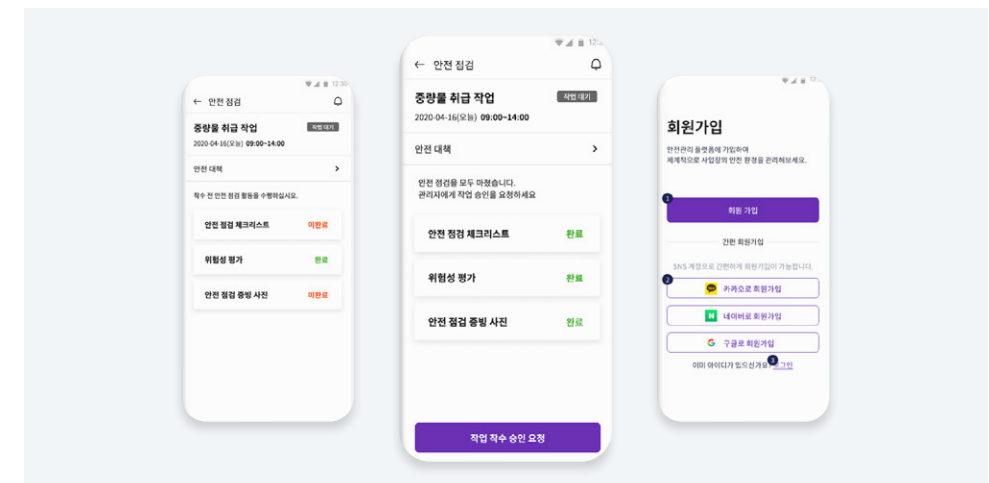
12:30

← 안전 점검

중량물 취급 작업

작업 대기

2020-04-16(오늘) 09:00~14:00

안전 대책 >

착수 전 안전 점검 활동을 수행하십시오.

안전 점검 체크리스트 미완료

위험성 평가 완료

안전 점검 증빙 사진 미완료

12:

← 안전 점검

중량물 취급 작업

작업 대기

2020-04-16(오늘) 09:00~14:00

안전 대책 >

안전 점검을 모두 마쳤습니다. 관리자에게 작업 승인을 요청하세요

안전 점검 체크리스트 완료

위험성 평가 완료

안전 점검 증빙 사진 완료

작업 착수 승인 요청

12:

회원가입

안전관리 플랫폼에 가입하여 체계적으로 사업장의 안전 환경을 관리해보세요.

1 회원 가입

간편 회원가입

SNS 계정으로 간편하게 회원가입이 가능합니다.

2 카카오로 회원가입

네이버로 회원가입

구글로 회원가입

이미 아이디가 있으신가요? 3 로그인